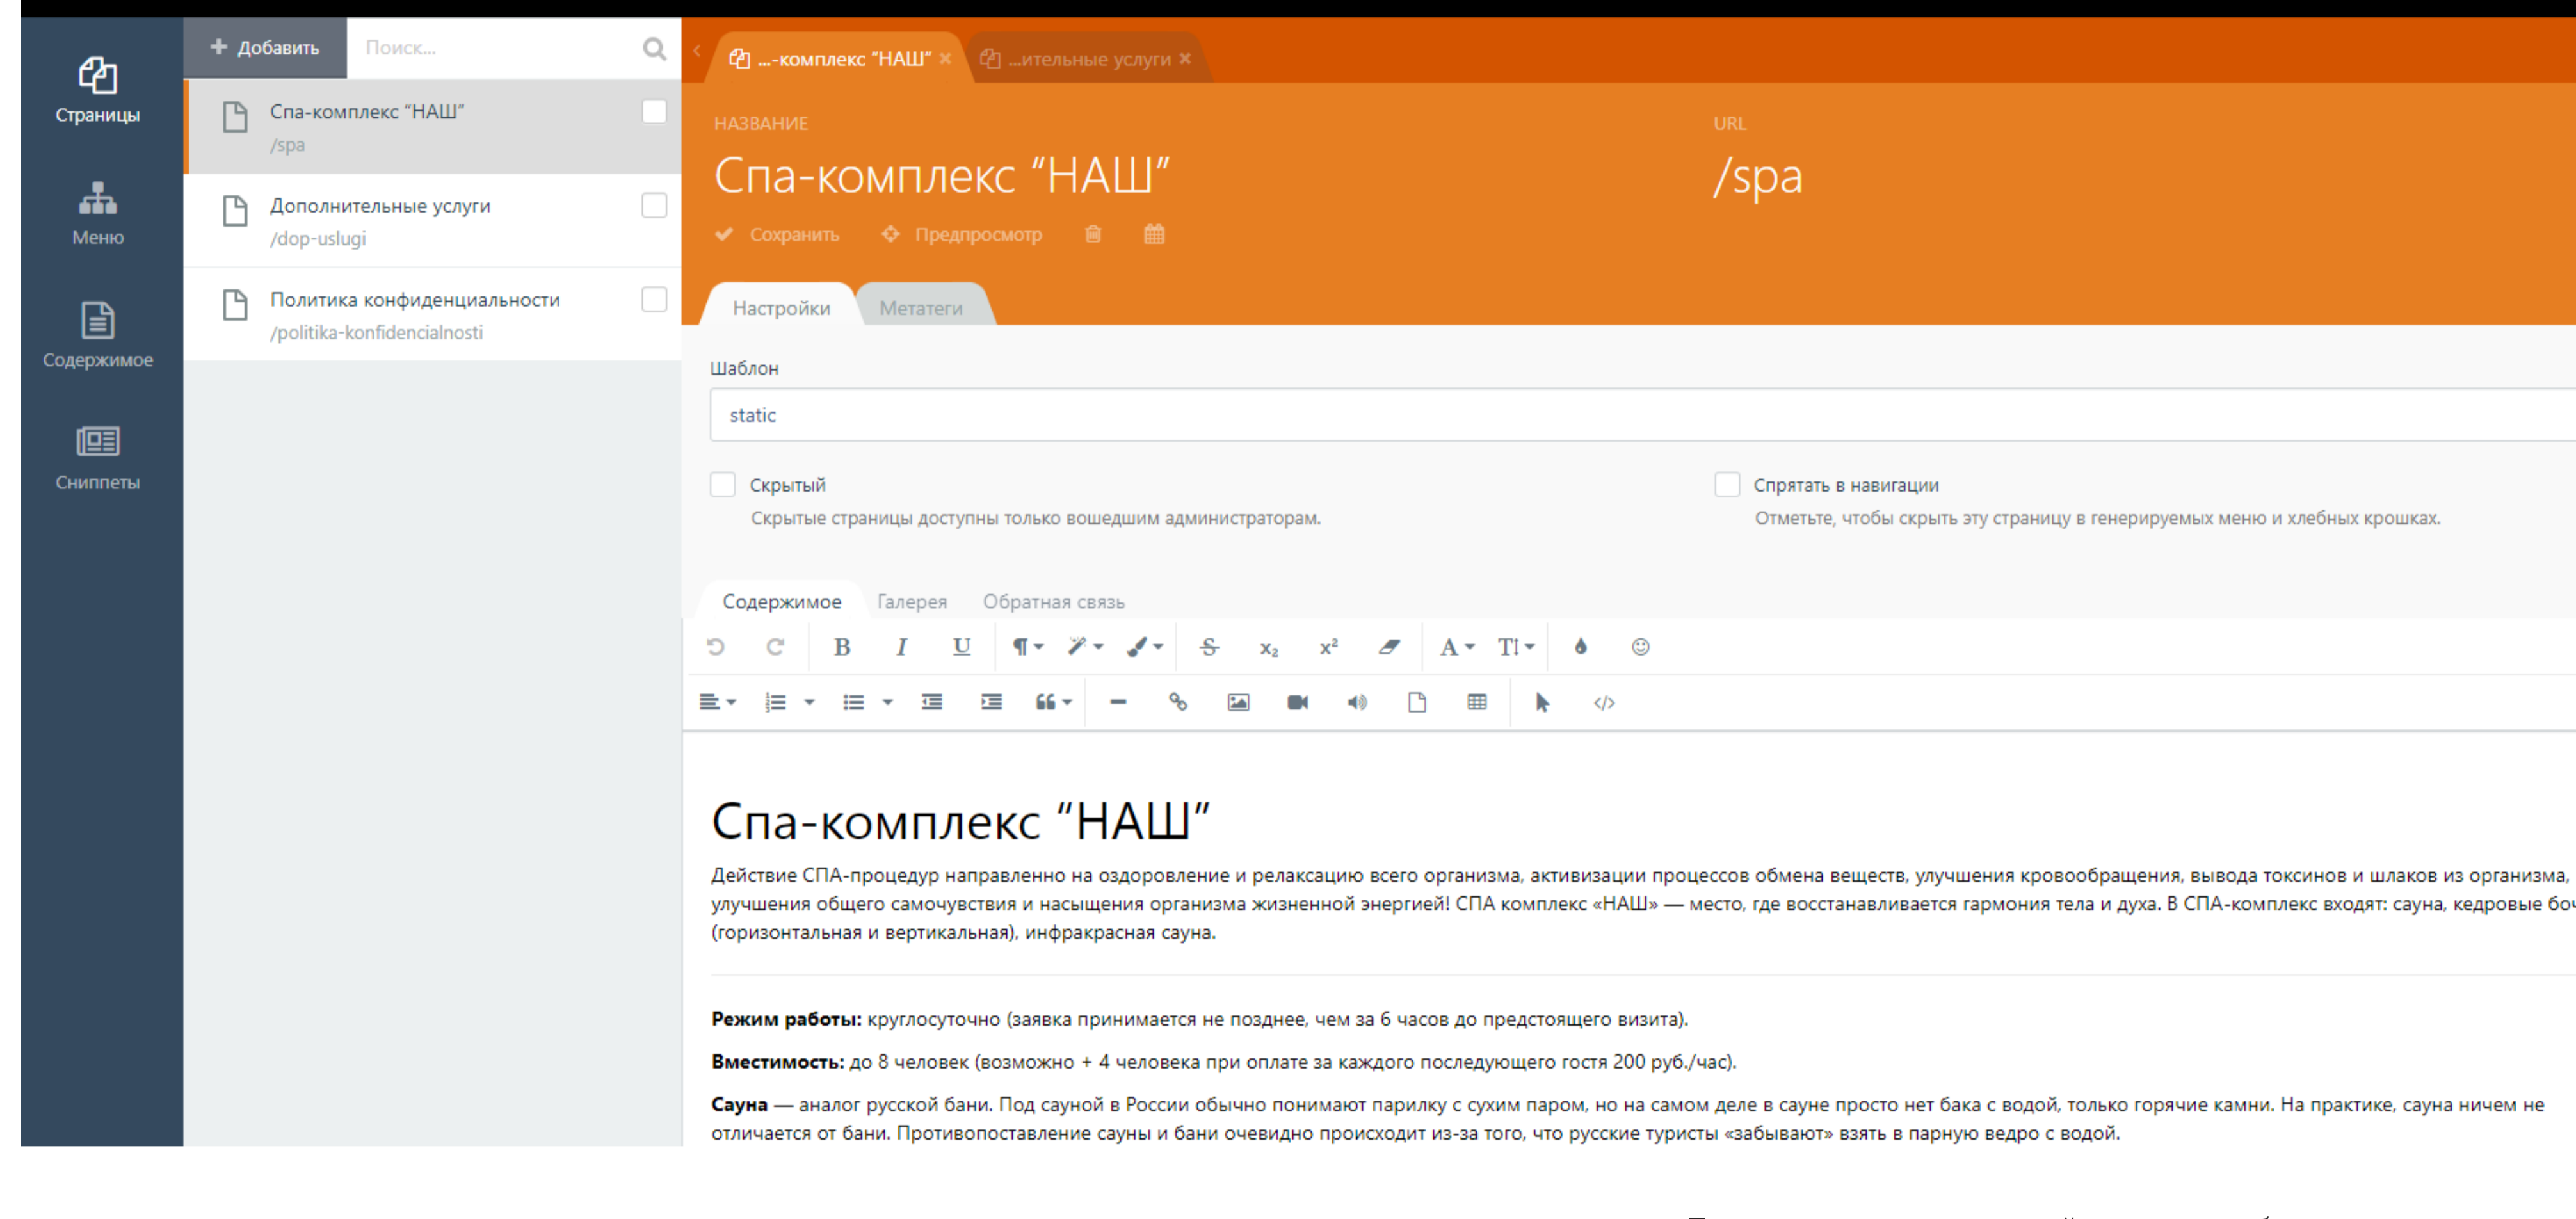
Страницы

Меню

Содержимое

Сниппеты

+ Добавить

Поиск...

Спа-комплекс "НАШ"
/spa

Дополнительные услуги
/dop-uslugi

Политика конфиденциальности
/politika-konfidencialnosti

...-комплекс "НАШ" ×

...ительные услуги ×

НАЗВАНИЕ

Спа-комплекс "НАШ"

URL

/spa

Сохранить

Предпросмотр

Настройки

Метатеги

Шаблон

static

Скрытый

Скрытые страницы доступны только вошедшим администраторам.

Спрятать в навигации

Отметьте, чтобы скрыть эту страницу в генерируемых меню и хлебных крошках.

Содержимое

Галерея

Обратная связь

Спа-комплекс "НАШ"

Действие СПА-процедур направленно на оздоровление и релаксацию всего организма, активизации процессов обмена веществ, улучшения кровообращения, вывода токсинов и шлаков из организма, улучшения общего самочувствия и насыщения организма жизненной энергией! СПА комплекс «НАШ» — место, где восстанавливается гармония тела и духа. В СПА-комплекс входят: сауна, кедровые бо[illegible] (горизонтальная и вертикальная), инфракрасная сауна.

**Режим работы:** круглосуточно (заявка принимается не позднее, чем за 6 часов до предстоящего визита).

**Вместимость:** до 8 человек (возможно + 4 человека при оплате за каждого последующего гостя 200 руб./час).

**Сауна** — аналог русской бани. Под сауной в России обычно понимают парилку с сухим паром, но на самом деле в сауне просто нет бака с водой, только горячие камни. На практике, сауна ничем не отличается от бани. Противопоставление сауны и бани очевидно происходит из-за того, что русские туристы «забывают» взять в парную ведро с водой.